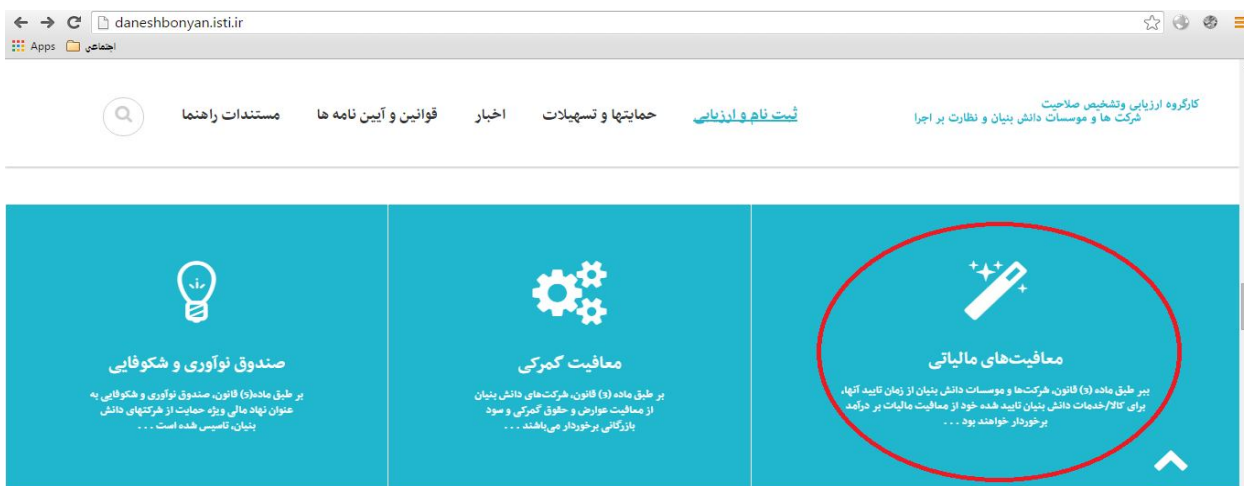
daneshbonyan.isti.ir

Apps اجتماعی

کارگروه ارزیابی وتشخیص صلاحیت
شرکت ها و موسسات دانش بنیان و نظارت بر اجرا

ثبت نام و ارزیابی حمایتها و تسهیلات اخبار قوانین و آیین نامه ها مستندات راهنما

معافیت‌های مالیاتی

ببر طبق ماده (۳) قانون، شرکت‌ها و موسسات دانش بنیان از زمان تایید آنها، برای کالا/خدمات دانش بنیان تایید شده خود از معافیت مالیات بر درآمد برخوردار خواهند بود . . .

معافیت گمرکی

بر طبق ماده (۳) قانون، شرکت‌های دانش بنیان از معافیت عوارض و حقوق گمرکی و سود بازرگانی برخوردار می‌باشند . . .

صندوق نوآوری و شکوفایی

بر طبق ماده(۵) قانون، صندوق نوآوری و شکوفایی به عنوان نهاد مالی ویژه حمایت از شرکتهای دانش بنیان، تاسیس شده است . . .